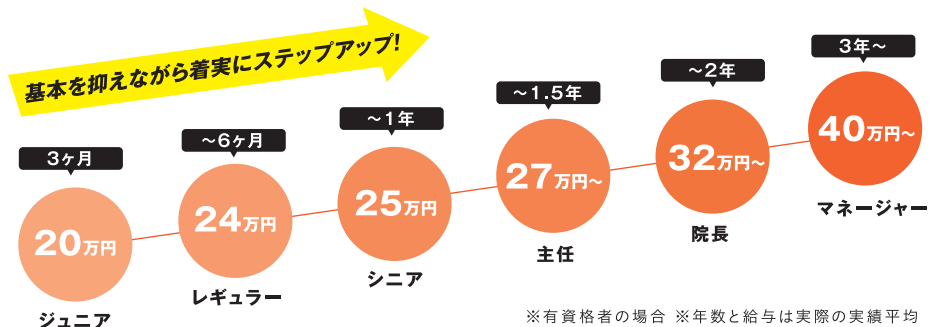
基本を抑えながら着実にステップアップ!

3ヶ月
20万円
ジュニア

〜6ヶ月
24万円
レギュラー

〜1年
25万円
シニア

〜1.5年
27万円〜
主任

〜2年
32万円〜
院長

3年〜
40万円〜
マネージャー

※有資格者の場合 ※年数と給与は実際の実績平均